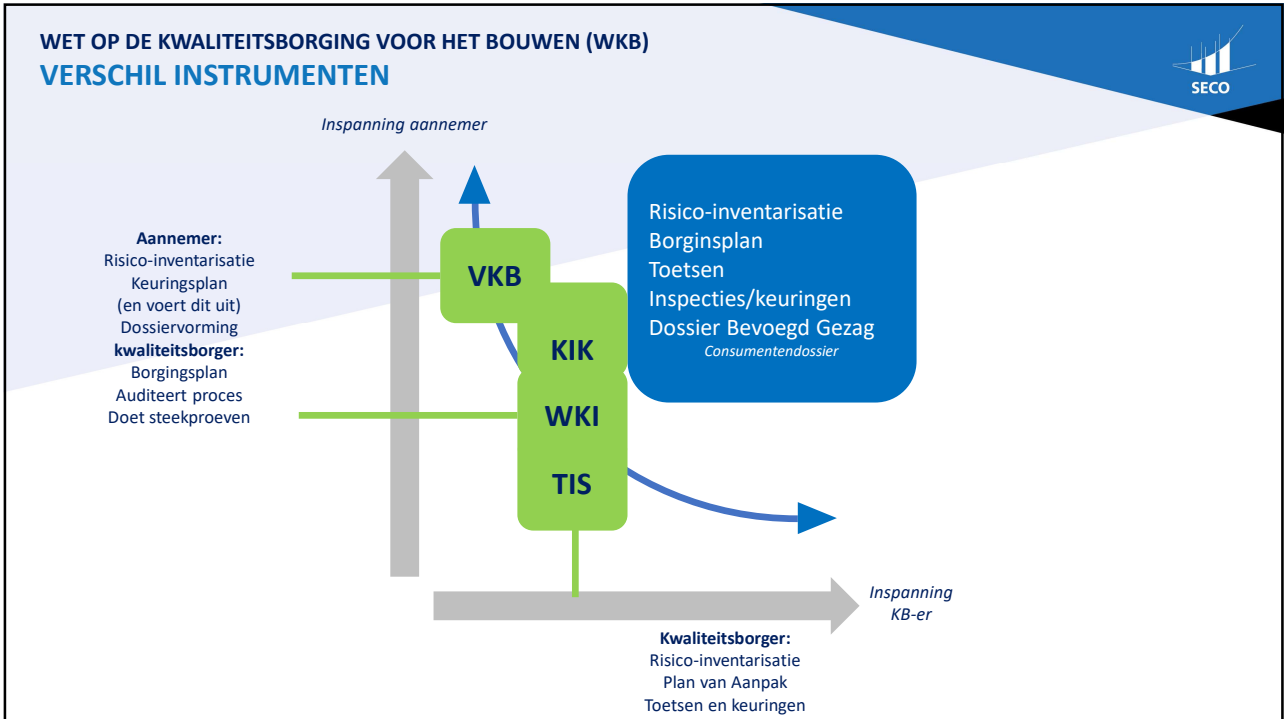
WET OP DE KWALITEITSBORGING VOOR HET BOUWEN (WKB)
VERSCHIL INSTRUMENTEN

SECO

Inspanning aannemer

Aannemer:
Risico-inventarisatie
Keuringsplan
(en voert dit uit)
Dossiervorming
kwaliteitsborger:
Borgingsplan
Auditeert proces
Doet steekproeven

VKB
KIK
WKI
TIS

Risico-inventarisatie
Borginsplan
Toetsen
Inspecties/keuringen
Dossier Bevoegd Gezag
Consumentendossier

Inspanning KB-er

Kwaliteitsborger:
Risico-inventarisatie
Plan van Aanpak
Toetsen en keuringen